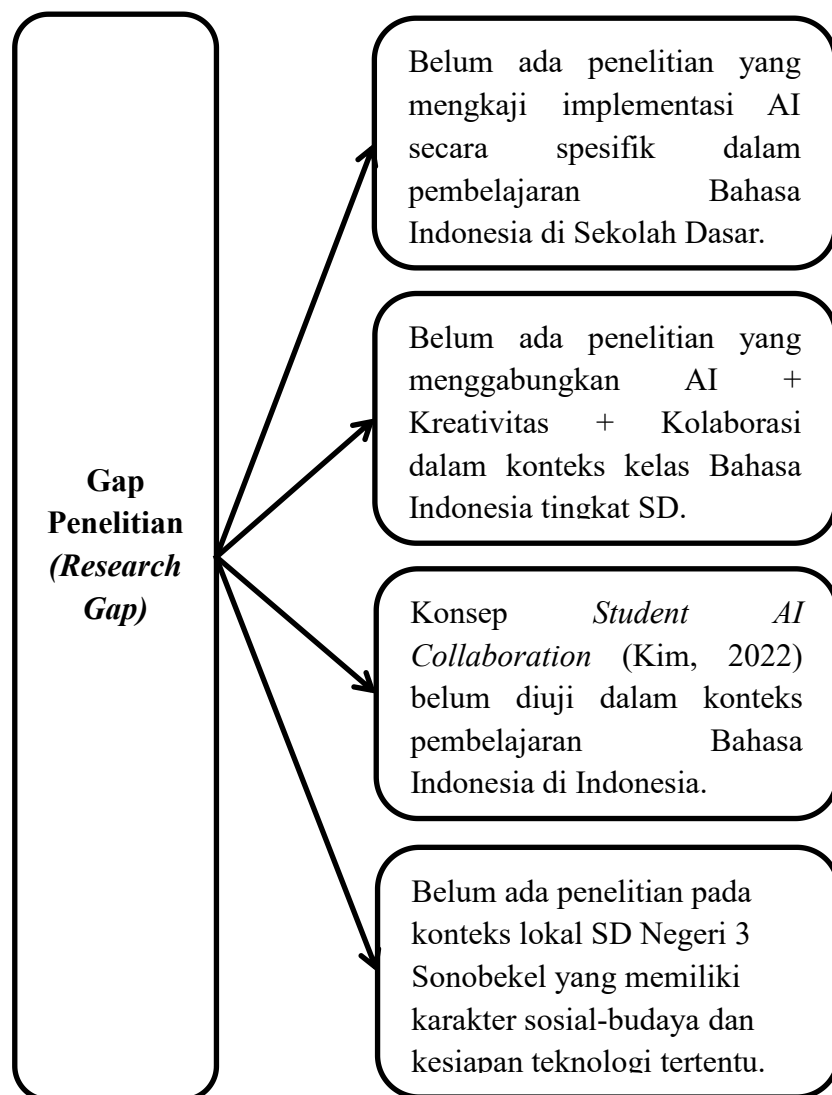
Gap Penelitian *(Research Gap)*

Belum ada penelitian yang mengkaji implementasi AI secara spesifik dalam pembelajaran Bahasa Indonesia di Sekolah Dasar.

Belum ada penelitian yang menggabungkan AI + Kreativitas + Kolaborasi dalam konteks kelas Bahasa Indonesia tingkat SD.

Konsep *Student AI Collaboration* (Kim, 2022) belum diuji dalam konteks pembelajaran Bahasa Indonesia di Indonesia.

Belum ada penelitian pada konteks lokal SD Negeri 3 Sonobekel yang memiliki karakter sosial-budaya dan kesiapan teknologi tertentu.